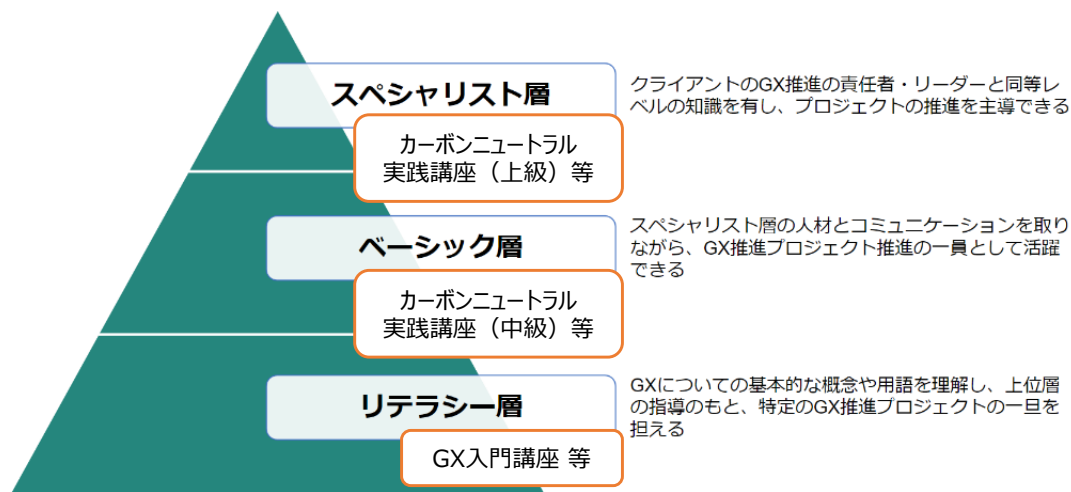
スペシャリスト層

カーボンニュートラル実践講座（上級）等

クライアントのGX推進の責任者・リーダーと同等レベルの知識を有し、プロジェクトの推進を主導できる

ベーシック層

カーボンニュートラル実践講座（中級）等

スペシャリスト層の人材とコミュニケーションを取りながら、GX推進プロジェクト推進の一員として活躍できる

リテラシー層

GX入門講座 等

GXについての基本的な概念や用語を理解し、上位層の指導のもと、特定のGX推進プロジェクトの一旦を担える